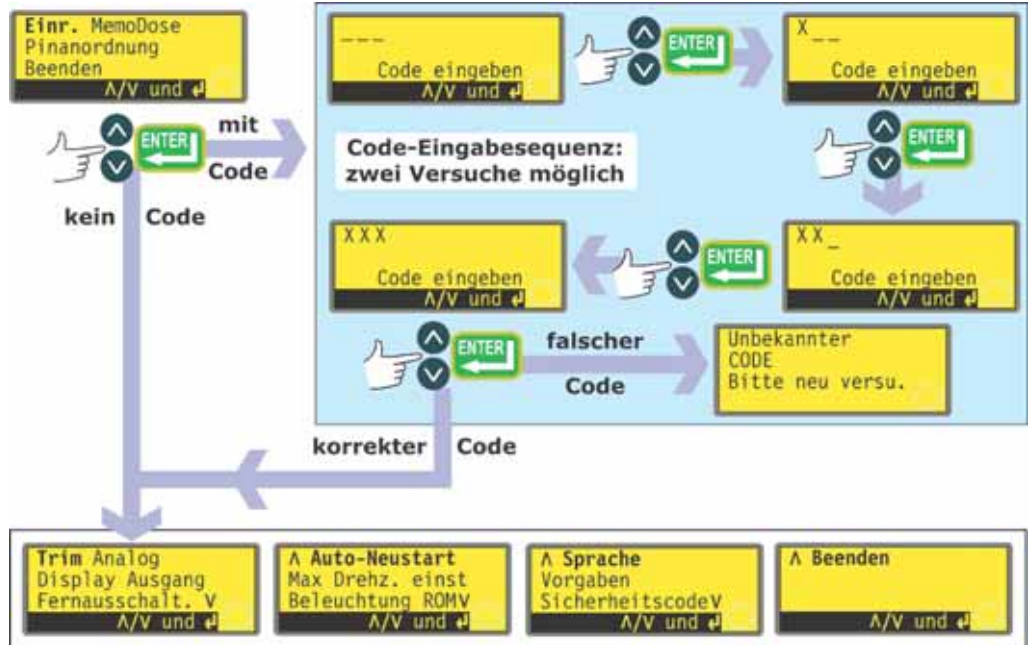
Einr. MemoDose
Pinanordnung
Beenden
Λ/V und ↵

ENTER
mit
Code

kein Code

---
Code eingeben
Λ/V und ↵

ENTER

X_ _
Code eingeben
Λ/V und ↵

Code-Eingabesequenz:
zwei Versuche möglich

ENTER

X X X
Code eingeben
Λ/V und ↵

ENTER

X X _
Code eingeben
Λ/V und ↵

ENTER
falscher
Code

Unbekannter
CODE
Bitte neu versu.

korrekter Code

Trim Analog
Display Ausgang
Fernausschalt. V
Λ/V und ↵

Λ Auto-Neustart
Max Drehz. einst
Beleuchtung ROMV
Λ/V und ↵

Λ Sprache
Vorgaben
SicherheitscodeV
Λ/V und ↵

Λ Beenden
Λ/V und ↵